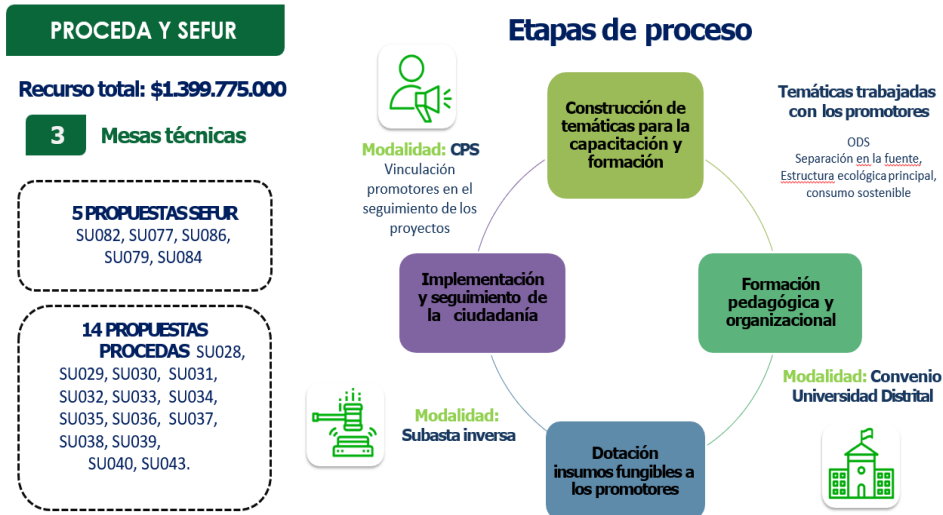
PROCEDA Y SEFUR

Recurso total: $1.399.775.000

3 Mesas técnicas

5 PROPUESTAS SEFUR
SU082, SU077, SU086, SU079, SU084

14 PROPUESTAS PROCEDAS SU028, SU029, SU030, SU031, SU032, SU033, SU034, SU035, SU036, SU037, SU038, SU039, SU040, SU043.

Etapas de proceso

Modalidad: CPS
Vinculación promotores en el seguimiento de los proyectos

Construcción de temáticas para la capacitación y formación

Temáticas trabajadas con los promotores
ODS
Separación en la fuente,
Estructura ecológica principal,
consumo sostenible

Implementación y seguimiento de la ciudadanía

Formación pedagógica y organizacional

Modalidad: Convenio Universidad Distrital

Modalidad: Subasta inversa

Dotación insumos fungibles a los promotores